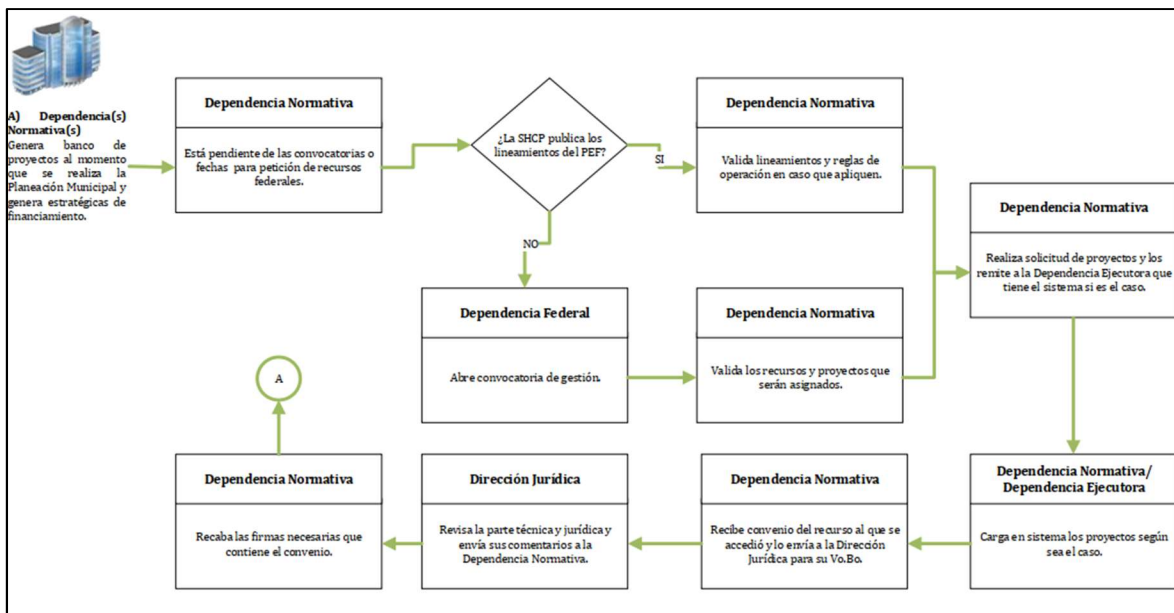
A) Dependencia(s) Normativa(s)
Genera banco de proyectos al momento que se realiza la Planeación Municipal y genera estratégicas de financiamiento.

Dependencia Normativa

Está pendiente de las convocatorias o fechas para petición de recursos federales.

¿La SHCP publica los lineamientos del PEF?

SI

NO

Dependencia Normativa

Valida lineamientos y reglas de operación en caso que apliquen.

Dependencia Normativa

Realiza solicitud de proyectos y los remite a la Dependencia Ejecutora que tiene el sistema si es el caso.

Dependencia Federal

Abre convocatoria de gestión.

Dependencia Normativa

Valida los recursos y proyectos que serán asignados.

A

Dependencia Normativa/ Dependencia Ejecutora

Carga en sistema los proyectos según sea el caso.

Dependencia Normativa

Recibe convenio del recurso al que se accedió y lo envía a la Dirección Jurídica para su Vo.Bo.

Dirección Jurídica

Revisa la parte técnica y jurídica y envía sus comentarios a la Dependencia Normativa.

Dependencia Normativa

Recaba las firmas necesarias que contiene el convenio.